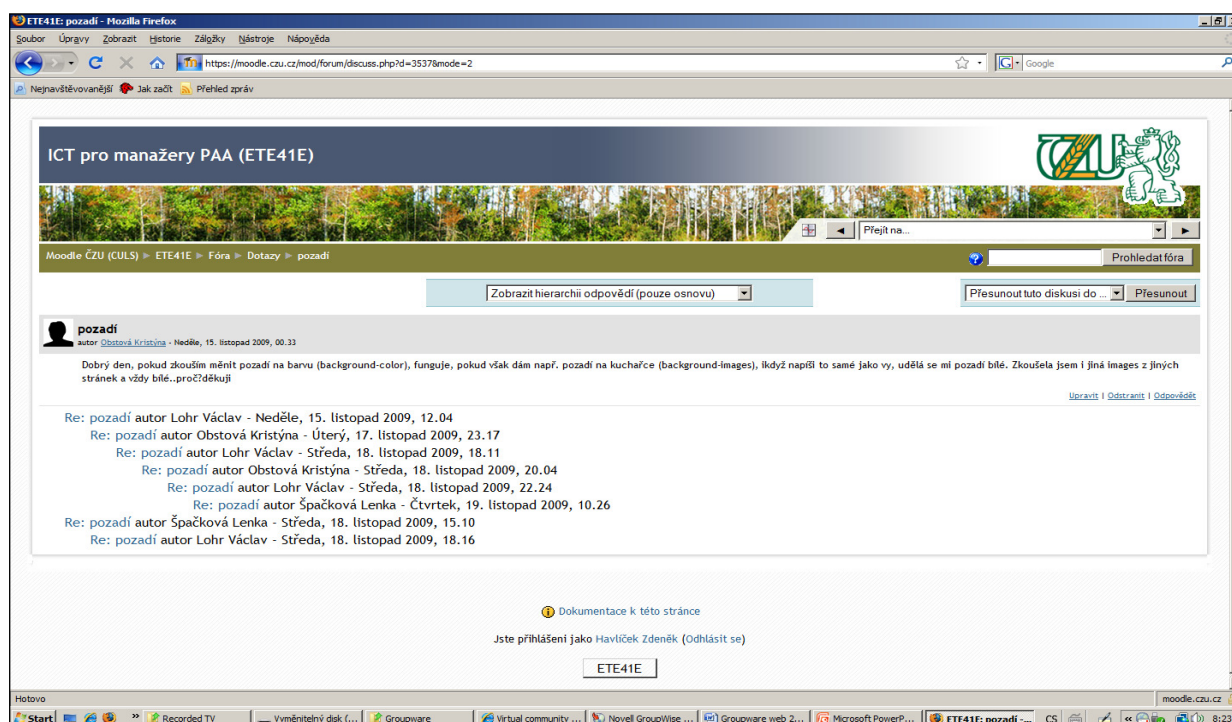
ETE41E: pozadí - Mozilla Firefox

Soubor Úpravy Zobrazit Historie Záložky Nástroje Nápověda

https://moodle.czu.cz/mod/forum/discuss.php?d=3537&mode=2

Google

Nejnavštěvovanější Jak začít Přehled zpráv

ICT pro manažery PAA (ETE41E)

ČZU

Přejít na...

Moodle ČZU (CULS) ► ETE41E ► Fóra ► Dotazy ► pozadí

Prohledat fóra

Zobrazit hierarchii odpovědí (pouze osnovu)

Přesunout tuto diskusi do ... Přesunout

pozadí
autor Obstová Kristýna - Neděle, 15. listopad 2009, 00.33

Dobrý den, pokud zkouším měnit pozadí na barvu (background-color), funguje, pokud však dám např. pozadí na kuchařce (background-images), ikdyž napíšli to samé jako vy, udělá se mi pozadí bílé. Zkoušela jsem i jiná images z jiných stránek a vždy bílé..proč?děkuji

Upravit | Odstranit | Odpovědět

Re: pozadí autor Lohr Václav - Neděle, 15. listopad 2009, 12.04
Re: pozadí autor Obstová Kristýna - Úterý, 17. listopad 2009, 23.17
Re: pozadí autor Lohr Václav - Středa, 18. listopad 2009, 18.11
Re: pozadí autor Obstová Kristýna - Středa, 18. listopad 2009, 20.04
Re: pozadí autor Lohr Václav - Středa, 18. listopad 2009, 22.24
Re: pozadí autor Špačková Lenka - Čtvrtek, 19. listopad 2009, 10.26
Re: pozadí autor Špačková Lenka - Středa, 18. listopad 2009, 15.10
Re: pozadí autor Lohr Václav - Středa, 18. listopad 2009, 18.16

Dokumentace k této stránce

Jste přihlášeni jako Havlíček Zdeněk (Odhlásit se)

ETE41E

Hotovo

moodle.czu.cz

Start Recorded TV Vyměnitelný disk (... Groupware Virtual community ... Novell GroupWise ... Groupware web 2... Microsoft PowerP... ETE41E: pozadí -... CS 8:2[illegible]